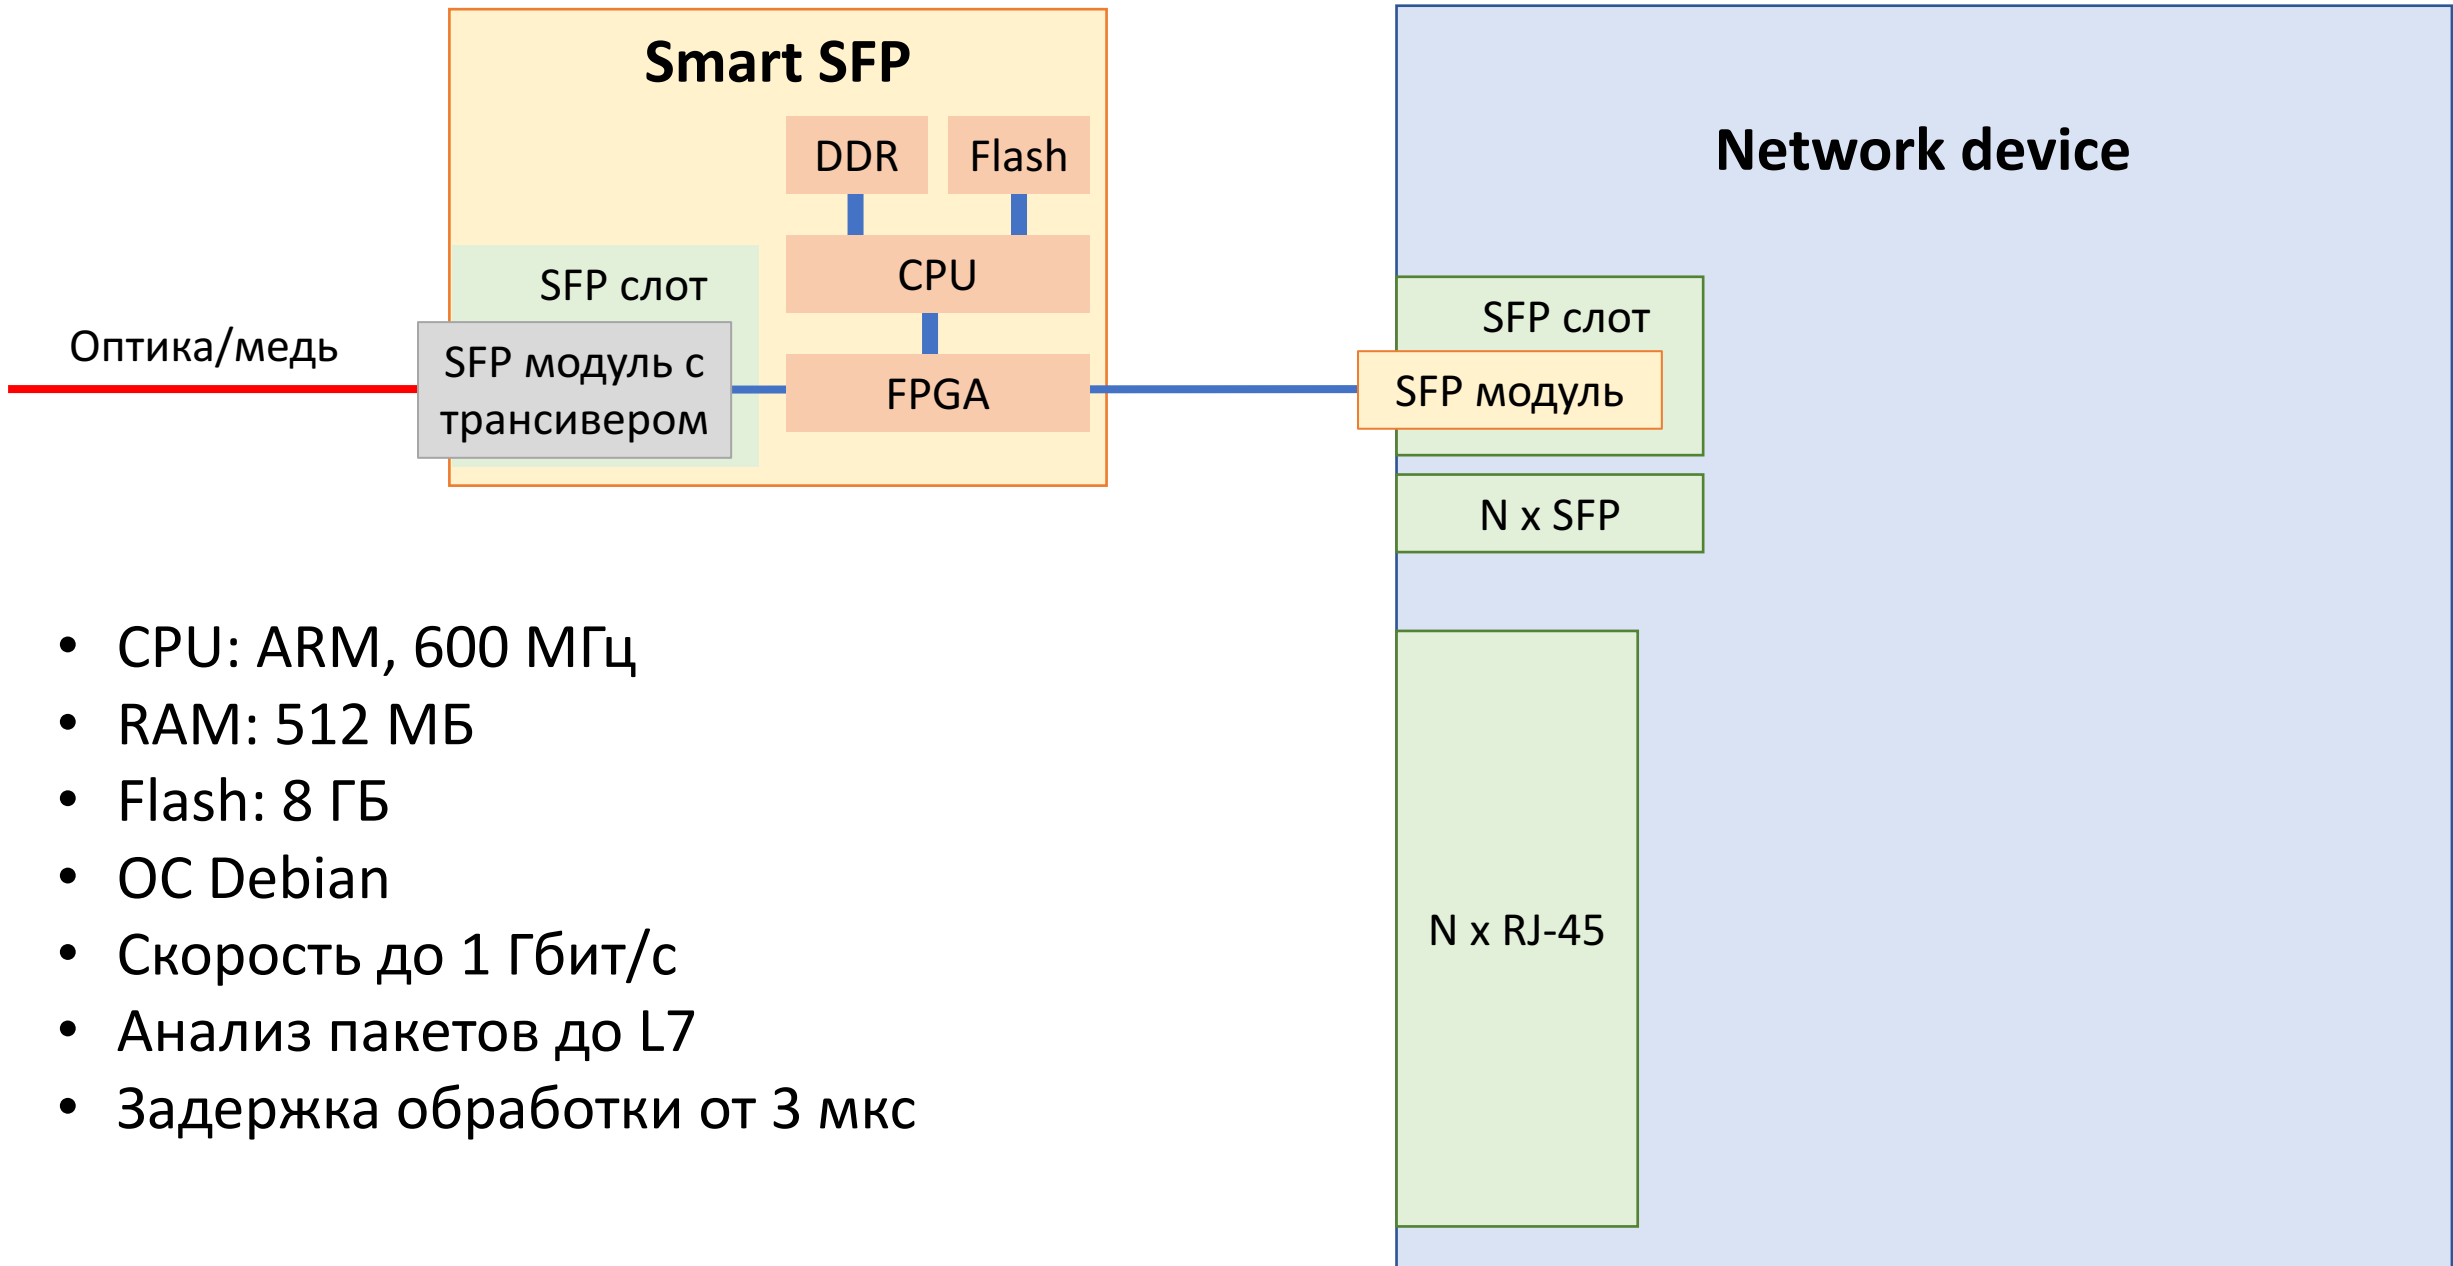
Smart SFP

DDR

Flash

CPU

SFP слот

Оптика/медь

SFP модуль с трансивером

FPGA

Network device

SFP слот

SFP модуль

N x SFP

N x RJ-45

- CPU: ARM, 600 МГц
- RAM: 512 МБ
- Flash: 8 ГБ
- ОС Debian
- Скорость до 1 Гбит/с
- Анализ пакетов до L7
- Задержка обработки от 3 мкс